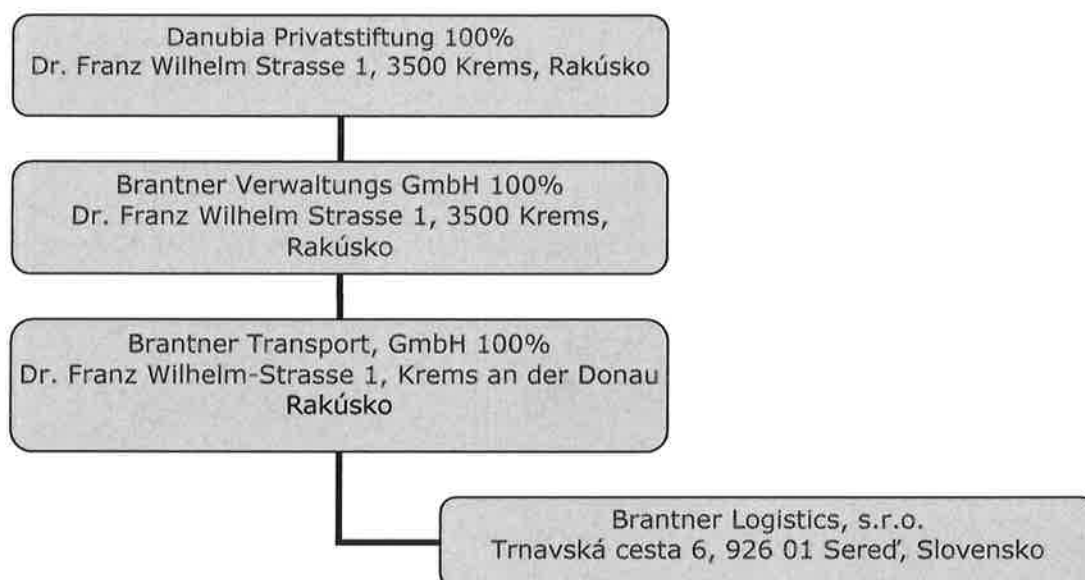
Danubia Privatstiftung 100%
Dr. Franz Wilhelm Strasse 1, 3500 Krems, Rakúsko

Brantner Verwaltungs GmbH 100%
Dr. Franz Wilhelm Strasse 1, 3500 Krems, Rakúsko

Brantner Transport, GmbH 100%
Dr. Franz Wilhelm-Strasse 1, Krems an der Donau Rakúsko

Brantner Logistics, s.r.o.
Trnavská cesta 6, 926 01 Sereď, Slovensko